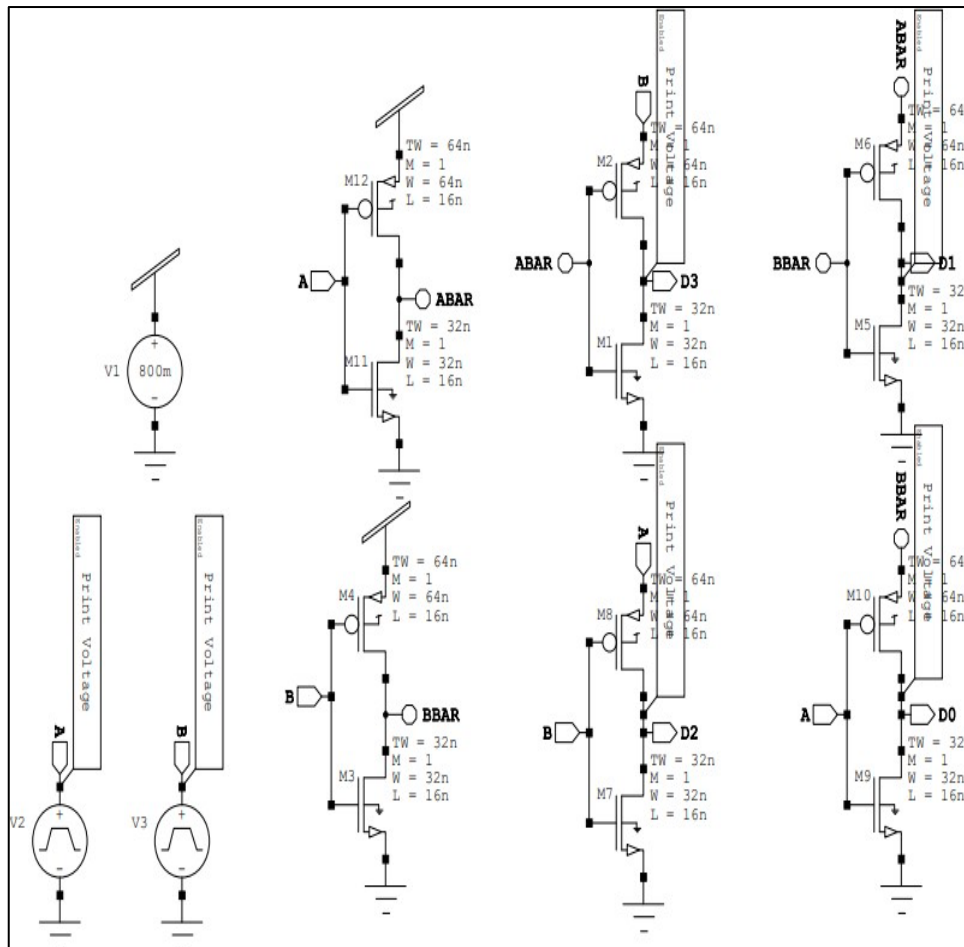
V1 800m
+
-

Enabled
Print Voltage
A
V2

Enabled
Print Voltage
B
V3

M12
TW = 64n
M = 1
W = 64n
L = 16n
A
ABAR
M11
TW = 32n
M = 1
W = 32n
L = 16n

M4
TW = 64n
M = 1
W = 64n
L = 16n
B
BBAR
M3
TW = 32n
M = 1
W = 32n
L = 16n

Enabled
Print Voltage
B
M2
TW = 64n
M = 1
W = 64n
L = 16n
ABAR
D3
M1
TW = 32n
M = 1
W = 32n
L = 16n

Enabled
Print Voltage
A
M8
TW = 64n
M = 1
W = 64n
L = 16n
B
D2
M7
TW = 32n
M = 1
W = 32n
L = 16n

Enabled
Print Voltage
ABAR
M6
TW = 64
M = 1
W = 64n
L = 16n
BBAR
D1
M5
TW = 32
M = 1
W = 32n
L = 16n

Enabled
Print Voltage
BBAR
M10
TW = 64
M = 1
W = 64n
L = 16n
A
D0
M9
TW = 32
M = 1
W = 32n
L = 16n